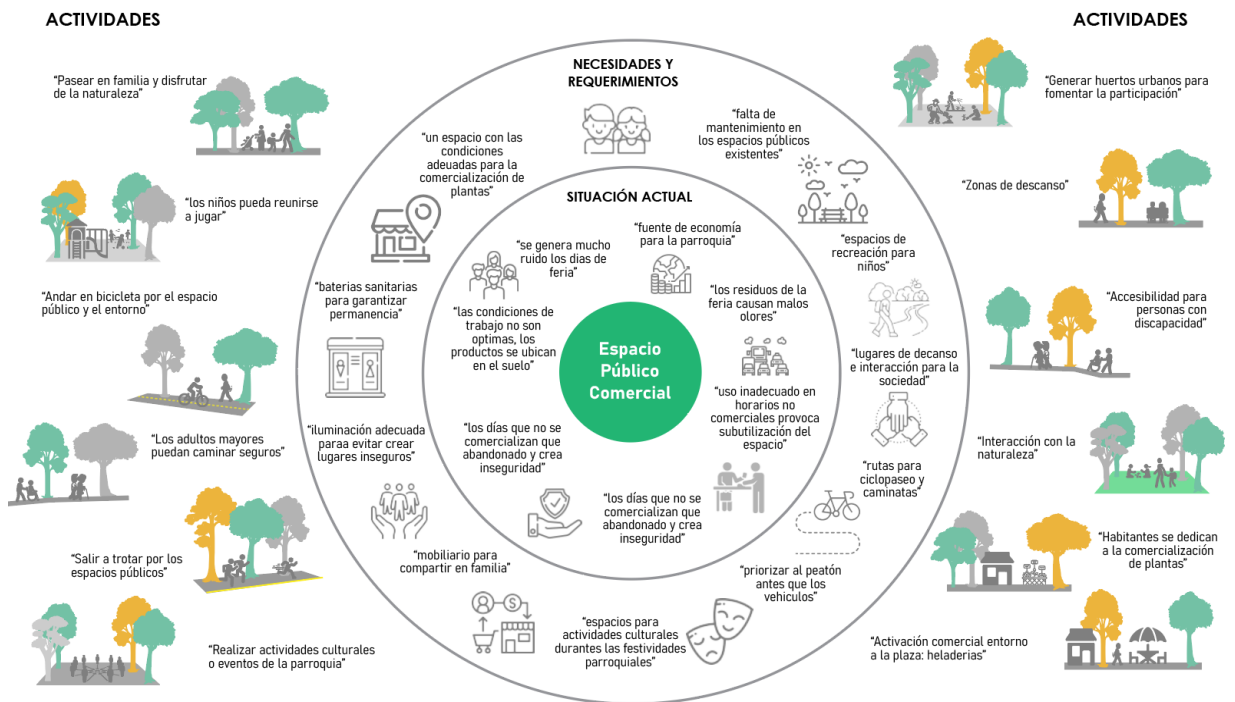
ACTIVIDADES

"Pasear en familia y disfrutar de la naturaleza"

"los niños pueda reunirse a jugar"

"Andar en bicicleta por el espacio público y el entorno"

"Los adultos mayores puedan caminar seguros"

"Salir a trotar por los espacios públicos"

"Realizar actividades culturales o eventos de la parroquia"

NECESIDADES Y REQUERIMIENTOS

"un espacio con las condiciones adeuadas para la comercialización de plantas"

"falta de mantenimiento en los espacios públicos existentes"

"baterias sanitarias para garantizar permanencia"

"espacios de recreación para niños"

"lugares de decanso e interacción para la sociedad"

"iluminación adecuada paraa evitar crear lugares inseguros"

"rutas para ciclopaseo y caminatas"

"mobiliario para compartir en familia"

"priorizar al peatón antes que los vehiculos"

"espacios para actividades culturales durantes las festividades parroquiales"

SITUACIÓN ACTUAL

"se genera mucho ruido los dias de feria"

"fuente de economía para la parroquia"

"los residuos de la feria causan malos olores"

"las condiciones de trabajo no son optimas, los productos se ubican en el suelo"

Espacio Público Comercial

"uso inadecuado en horarios no comerciales provoca subutilización del espacio"

"los días que no se comercializan que abandonado y crea inseguridad"

"los días que no se comercializan que abandonado y crea inseguridad"

ACTIVIDADES

"Generar huertos urbanos para fomentar la participación"

"Zonas de descanso"

"Accesibilidad para personas con discapacidad"

"Interacción con la naturaleza"

"Habitantes se dedican a la comercialización de plantas"

"Activación comercial entorno a la plaza: heladerias"